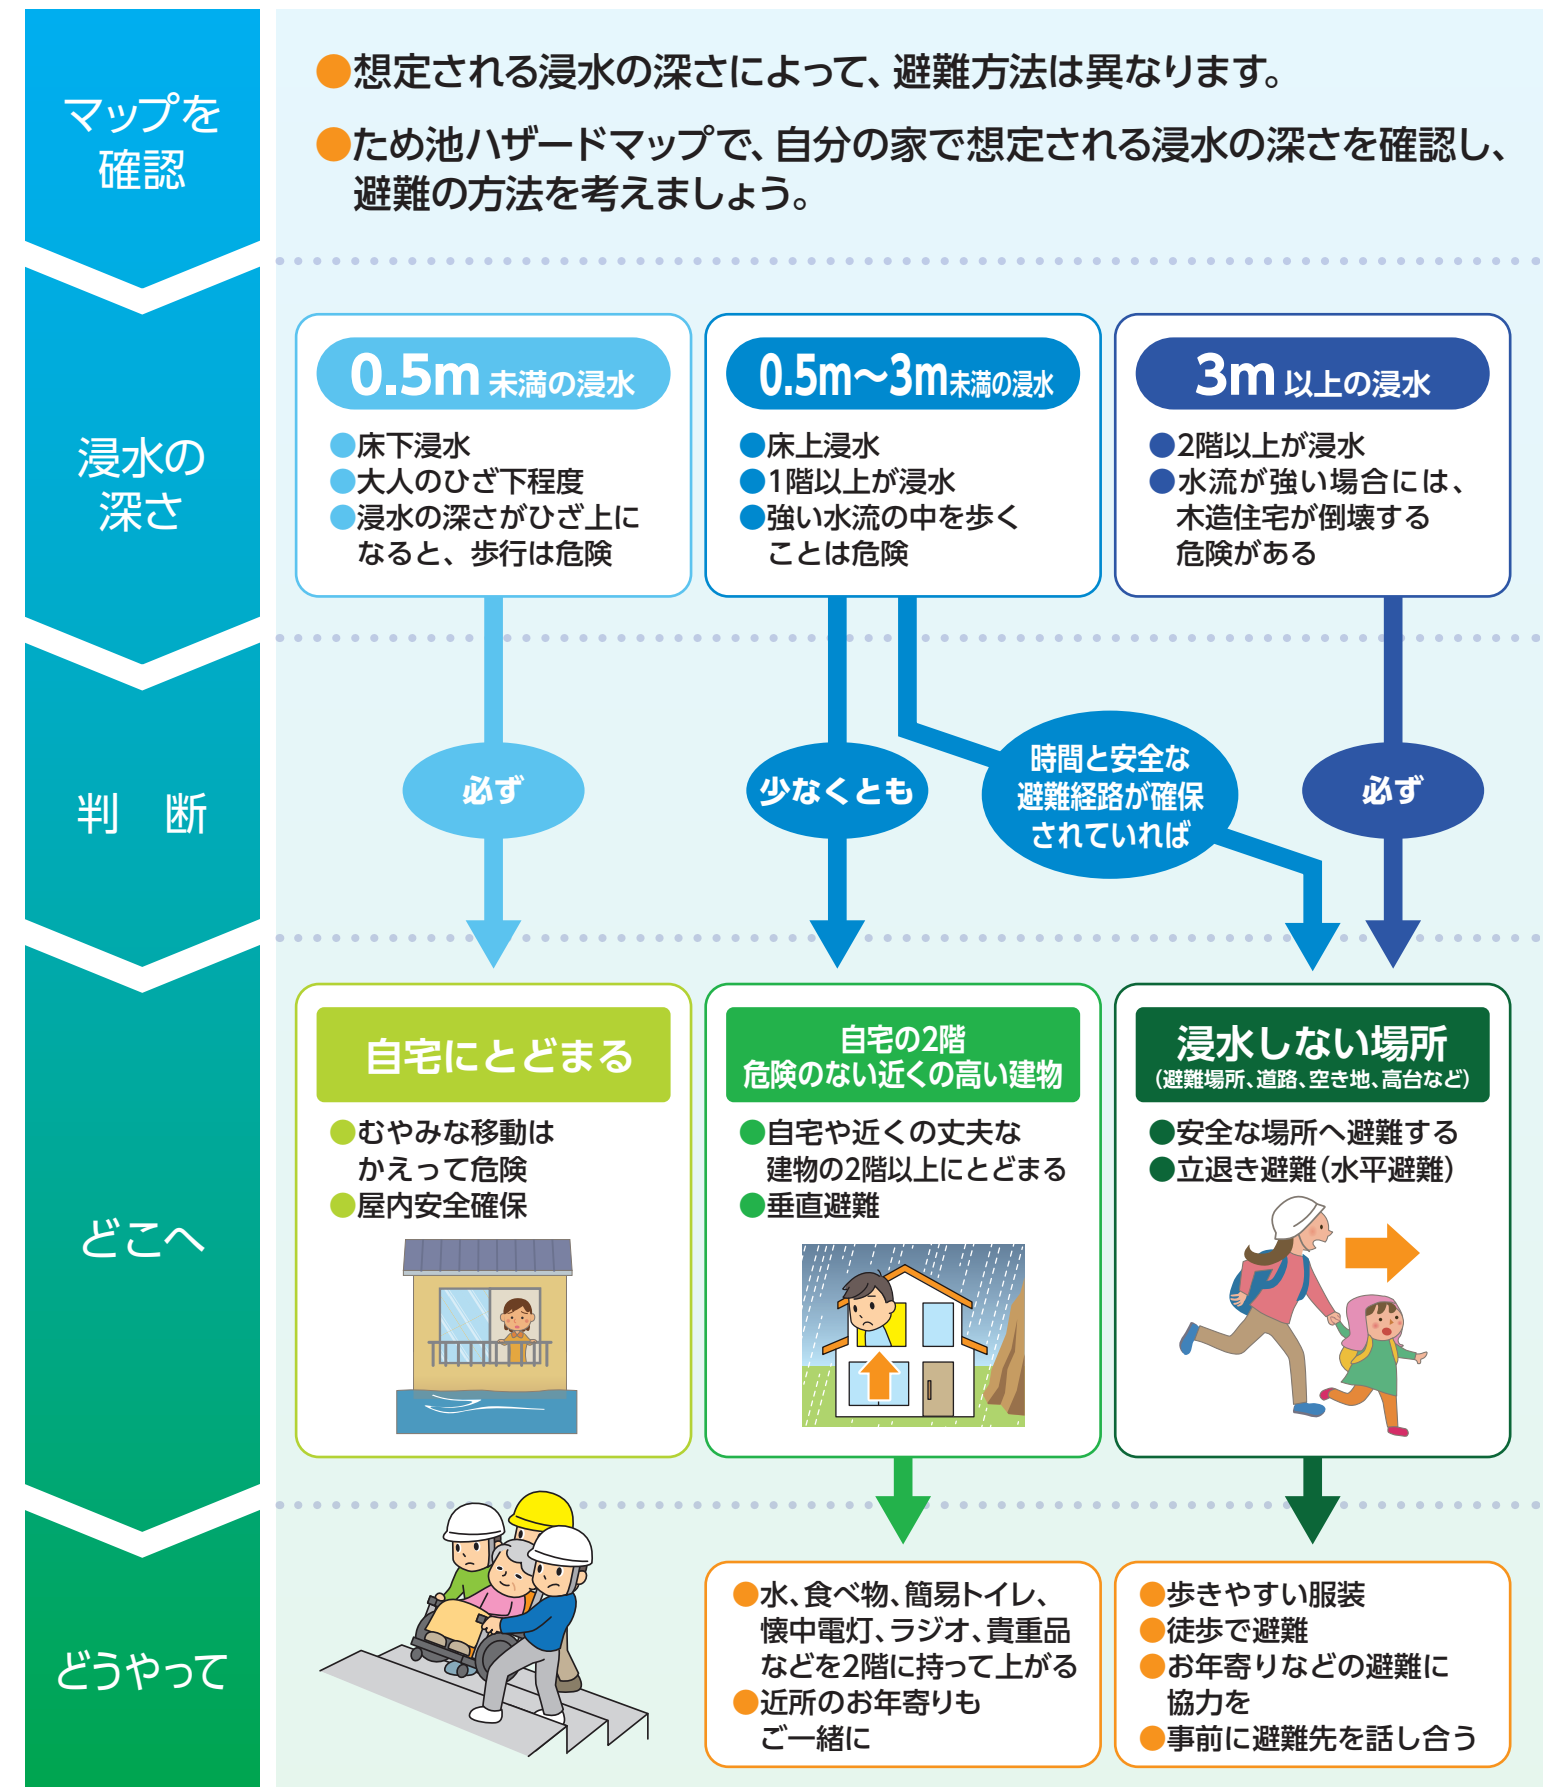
マップを確認

●想定される浸水の深さによって、避難方法は異なります。

●ため池ハザードマップで、自分の家で想定される浸水の深さを確認し、避難の方法を考えましょう。

浸水の深さ

0.5m 未満の浸水
●床下浸水
●大人のひざ下程度
●浸水の深さがひざ上になると、歩行は危険

0.5m～3m未満の浸水
●床上浸水
●1階以上が浸水
●強い水流の中を歩くことは危険

3m 以上の浸水
●2階以上が浸水
●水流が強い場合には、木造住宅が倒壊する危険がある

判 断

必ず

少なくとも

時間と安全な避難経路が確保されていれば

必ず

どこへ

自宅にとどまる
●むやみな移動はかえって危険
●屋内安全確保

自宅の2階
危険のない近くの高い建物
●自宅や近くの丈夫な建物の2階以上にとどまる
●垂直避難

浸水しない場所
(避難場所、道路、空き地、高台など)
●安全な場所へ避難する
●立退き避難(水平避難)

どうやって

●水、食べ物、簡易トイレ、懐中電灯、ラジオ、貴重品などを2階に持って上がる
●近所のお年寄りもご一緒に

●歩きやすい服装
●徒歩で避難
●お年寄りなどの避難に協力を
●事前に避難先を話し合う